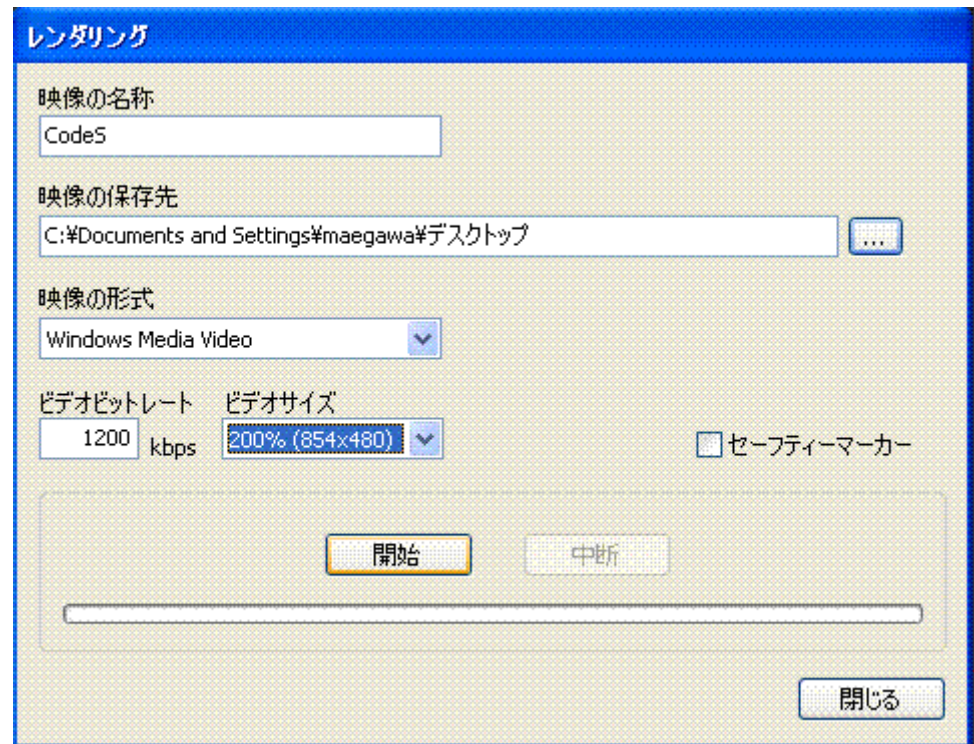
レンダリング

映像の名称

CodeS

映像の保存先

C:¥Documents and Settings¥maegawa¥デスクトップ

...

映像の形式

Windows Media Video

ビデオビットレート

1200 kbps

ビデオサイズ

200% (854x480)

セーフティーマーカー

開始

中断

閉じる